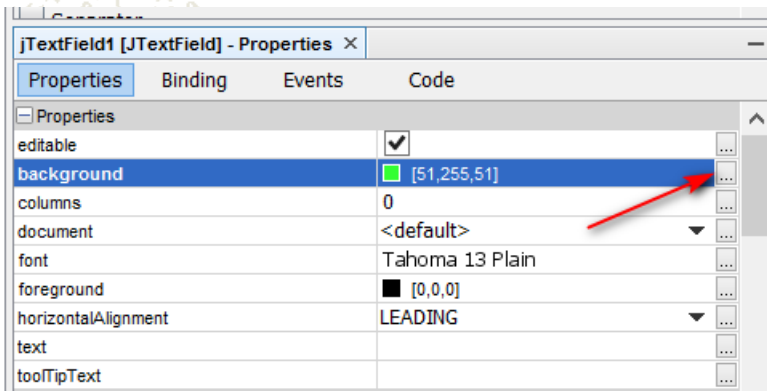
jTextField1 [JTextField] - Properties ×

Properties | Binding | Events | Code

Properties

| | | |
|---|---|---|
| editable | ✔ | ... |
| background | [51,255,51] | ... |
| columns | 0 | ... |
| document | <default> | ... |
| font | Tahoma 13 Plain | ... |
| foreground | [0,0,0] | ... |
| horizontalAlignment | LEADING | ... |
| text | | ... |
| toolTipText | | ... |